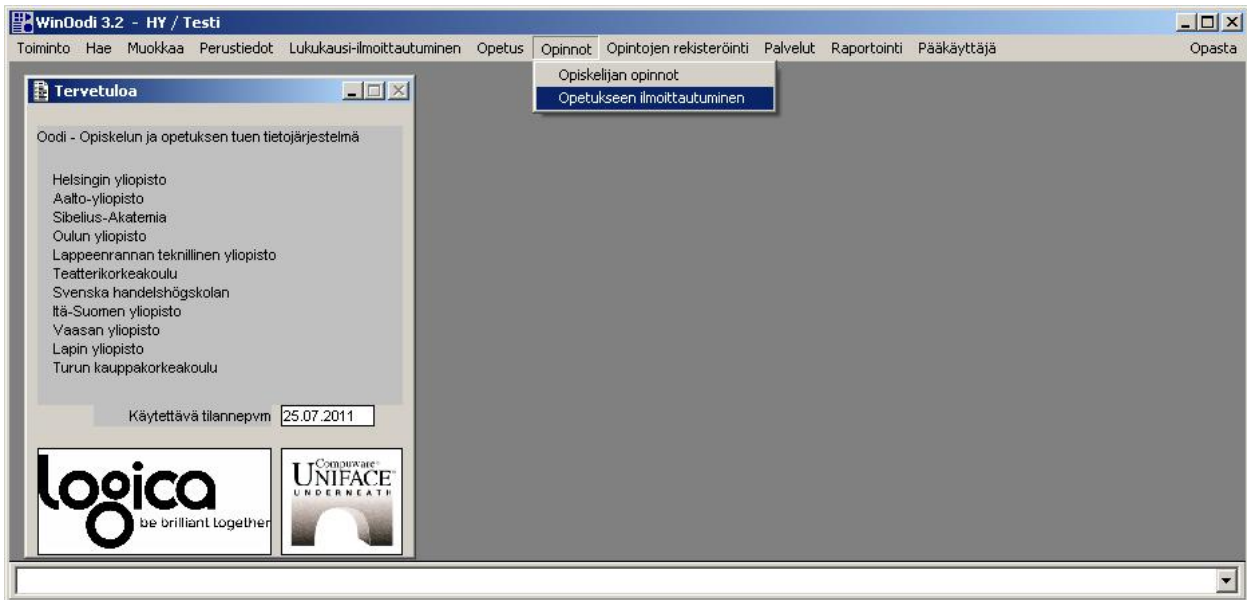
WinOodi 3.2 - HY / Testi

Toiminto Hae Muokkaa Perustiedot Lukukausi-ilmoittautuminen Opetus Opinnot Opintojen rekisteröinti Palvelut Raportointi Pääkäyttäjä Opasta

Opiskelijan opinnot
Opetukseen ilmoittautuminen

Tervetuloa

Oodi - Opiskelun ja opetuksen tuen tietojärjestelmä

Helsingin yliopisto
Aalto-yliopisto
Sibelius-Akatemia
Oulun yliopisto
Lappeenrannan teknillinen yliopisto
Teatterikorkeakoulu
Svenska handelshögskolan
Itä-Suomen yliopisto
Vaasan yliopisto
Lapin yliopisto
Turun kauppakorkeakoulu

Käytettävä tilannepvm 25.07.2011

logica
be brilliant together

Compuware
UNIFACE
UNDERNEATH